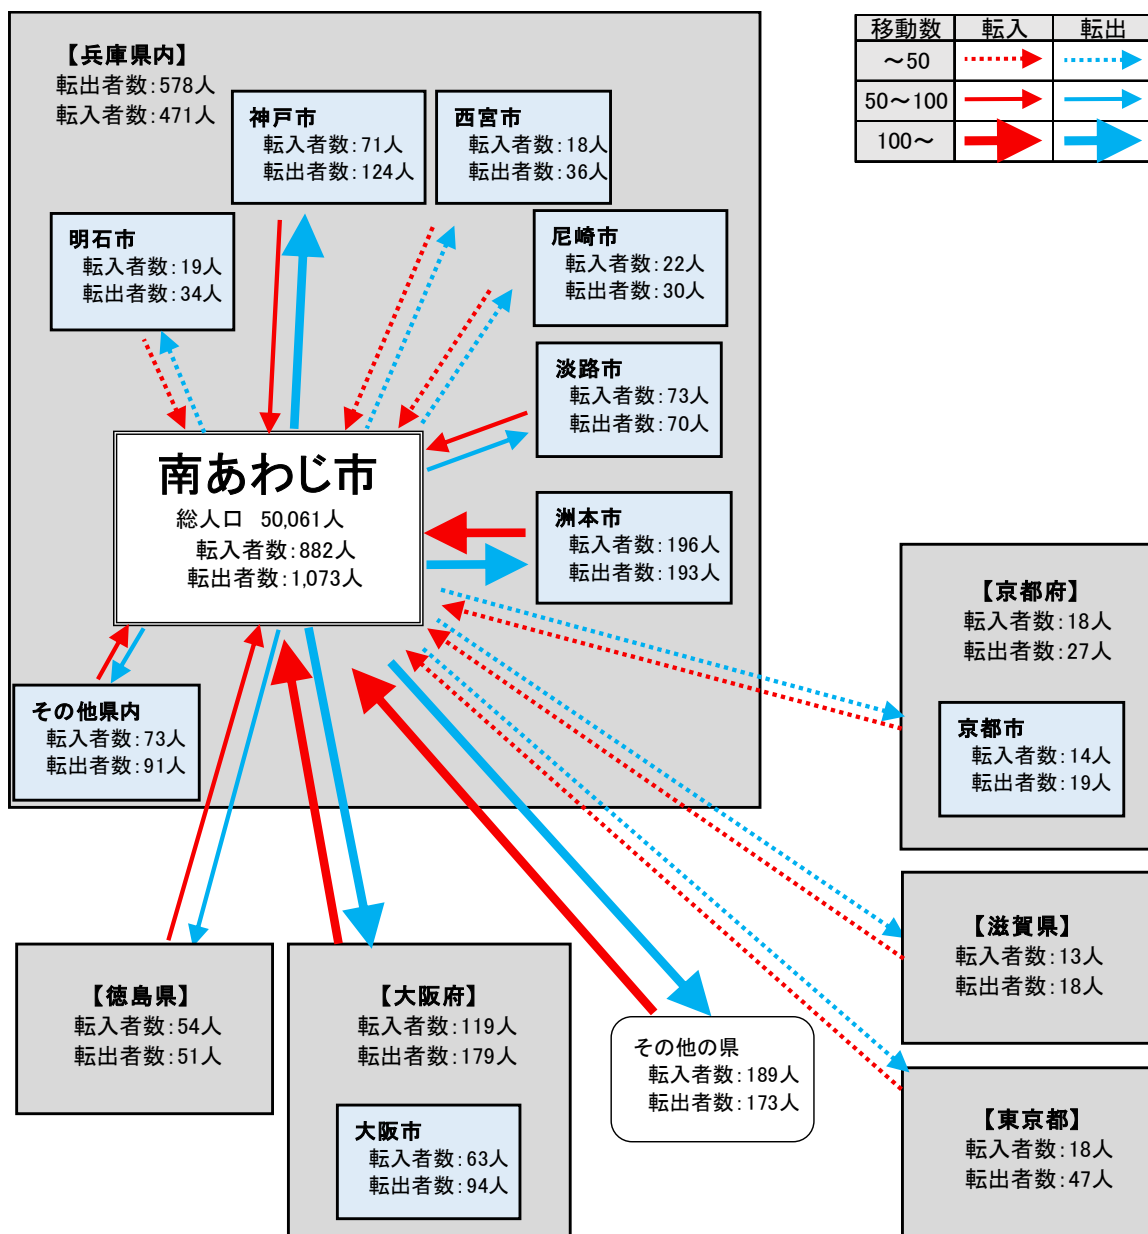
【兵庫県内】
転出者数:578人
転入者数:471人

神戸市
転入者数:71人
転出者数:124人

西宮市
転入者数:18人
転出者数:36人

| 移動数 | 転入 | 転出 |
|---|---|---|
| ～50 | | |
| 50～100 | | |
| 100～ | | |

明石市
転入者数:19人
転出者数:34人

尼崎市
転入者数:22人
転出者数:30人

淡路市
転入者数:73人
転出者数:70人

南あわじ市
総人口 50,061人
転入者数:882人
転出者数:1,073人

洲本市
転入者数:196人
転出者数:193人

【京都府】
転入者数:18人
転出者数:27人

京都市
転入者数:14人
転出者数:19人

その他県内
転入者数:73人
転出者数:91人

【滋賀県】
転入者数:13人
転出者数:18人

【徳島県】
転入者数:54人
転出者数:51人

【大阪府】
転入者数:119人
転出者数:179人

大阪市
転入者数:63人
転出者数:94人

その他の県
転入者数:189人
転出者数:173人

【東京都】
転入者数:18人
転出者数:47人